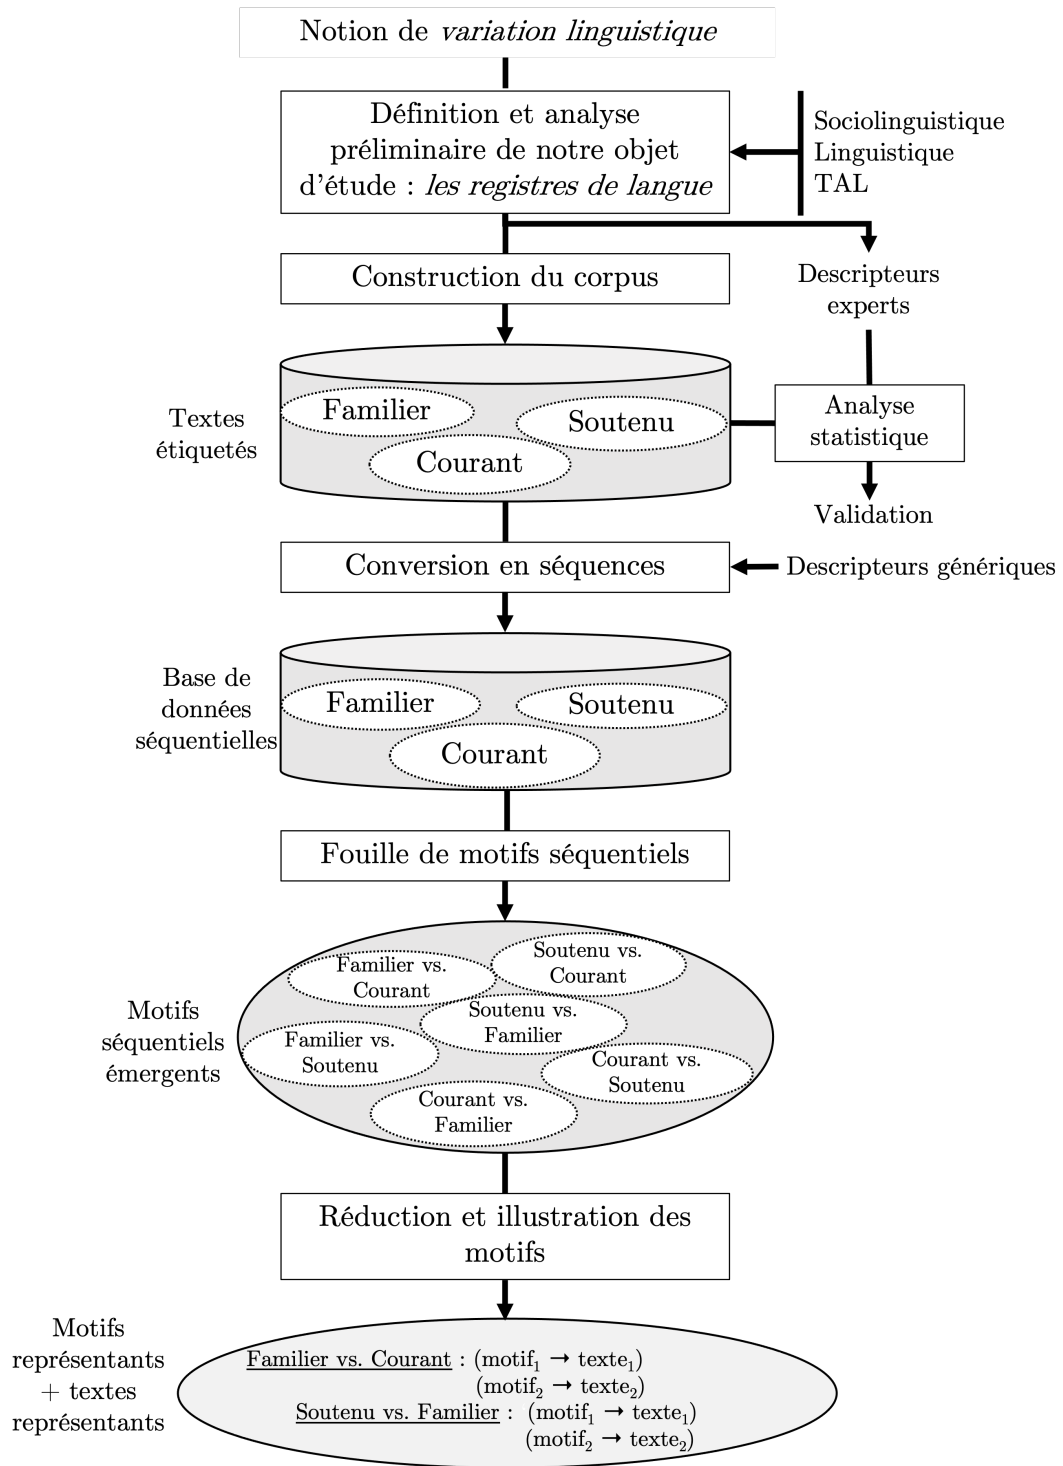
Notion de *variation linguistique*

Définition et analyse préliminaire de notre objet d'étude : *les registres de langue*

Sociolinguistique
Linguistique
TAL

Construction du corpus

Descripteurs experts

Textes étiquetés

Familier
Soutenu
Courant

Analyse statistique

Validation

Conversion en séquences

Descripteurs génériques

Base de données séquentielles

Familier
Soutenu
Courant

Fouille de motifs séquentiels

Motifs séquentiels émergents

Familier vs. Courant
Soutenu vs. Courant
Soutenu vs. Familier
Familier vs. Soutenu
Courant vs. Soutenu
Courant vs. Familier

Réduction et illustration des motifs

Motifs représentants + textes représentants

Familier vs. Courant : (motif$_1$ → texte$_1$)
(motif$_2$ → texte$_2$)
Soutenu vs. Familier : (motif$_1$ → texte$_1$)
(motif$_2$ → texte$_2$)